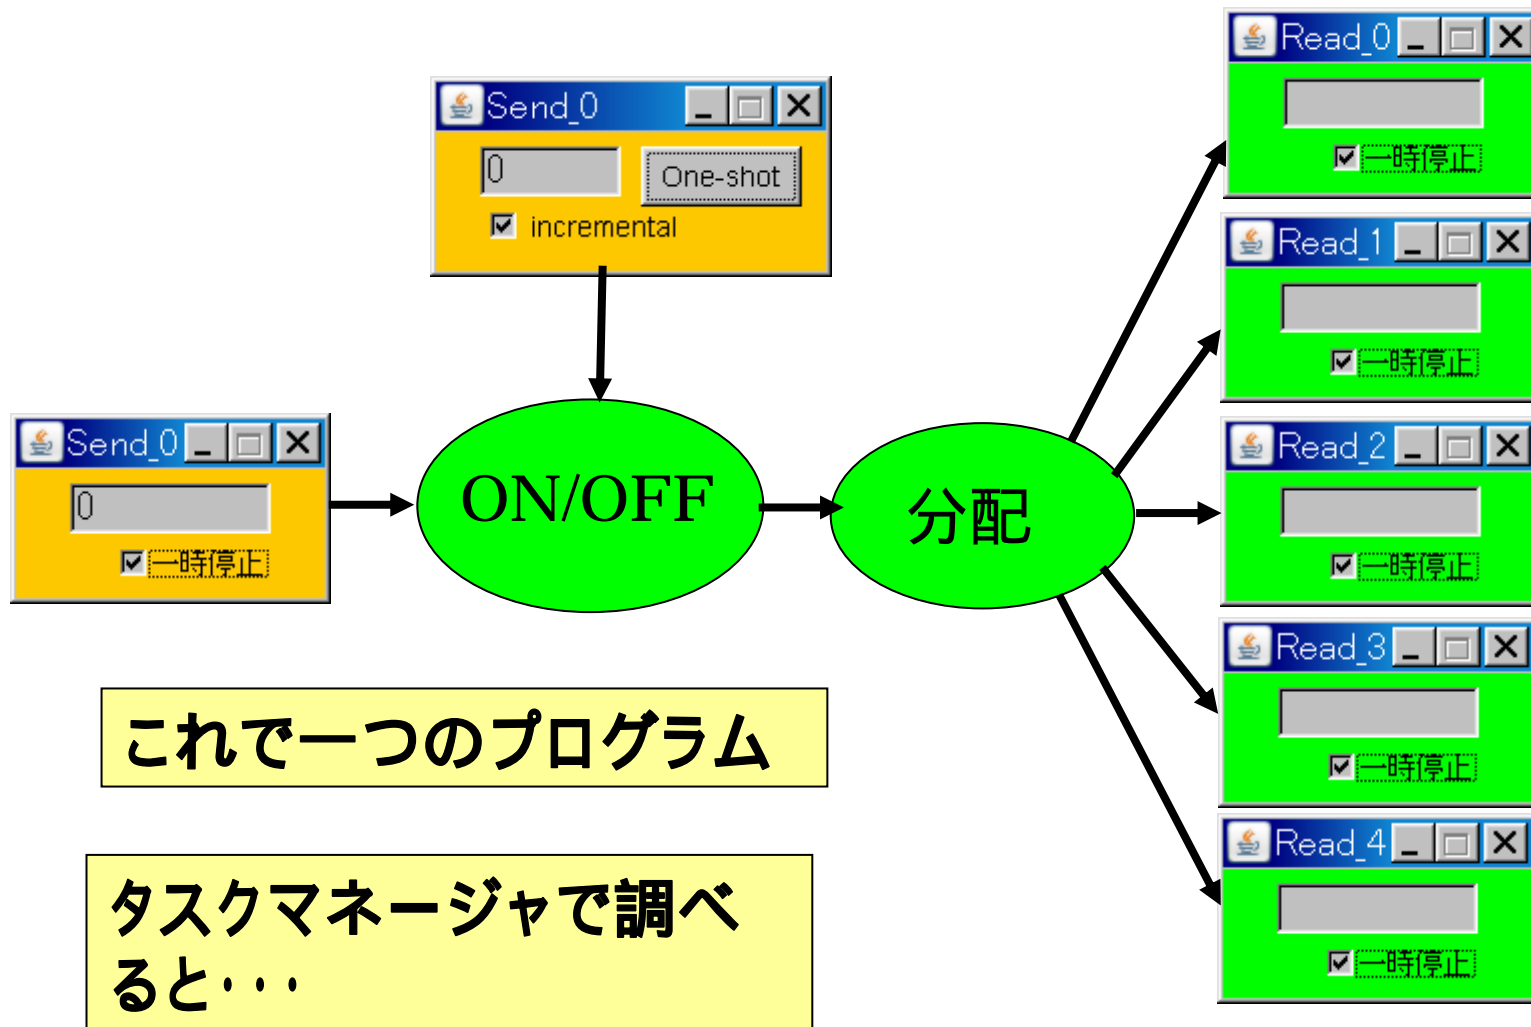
Send_0
0
One-shot
incremental

Send_0
0
一時停止

ON/OFF

分配

Read_0
一時停止

Read_1
一時停止

Read_2
一時停止

Read_3
一時停止

Read_4
一時停止

これで一つのプログラム

タスクマネージャで調べると・・・